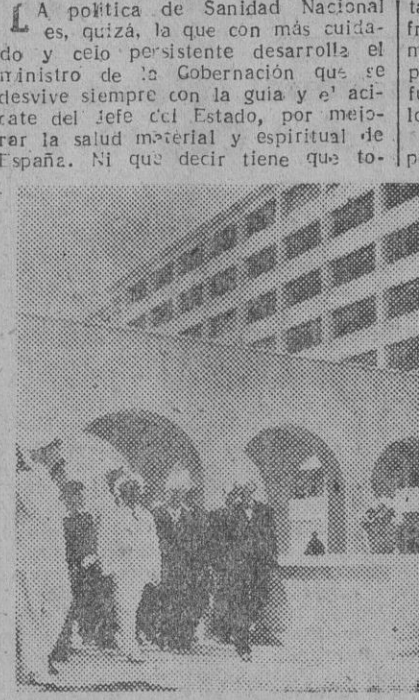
LA política de Sanidad Nacional es, quizá, la que con más cuidado y celo persistente desarrolla el ministro de la Gobernación que se desvive siempre con la guia y el acicate del Jefe del Estado, por mejorar la salud material y espiritual de España. Ni que decir tiene que to-

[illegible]
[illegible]
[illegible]
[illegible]
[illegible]
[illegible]
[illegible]